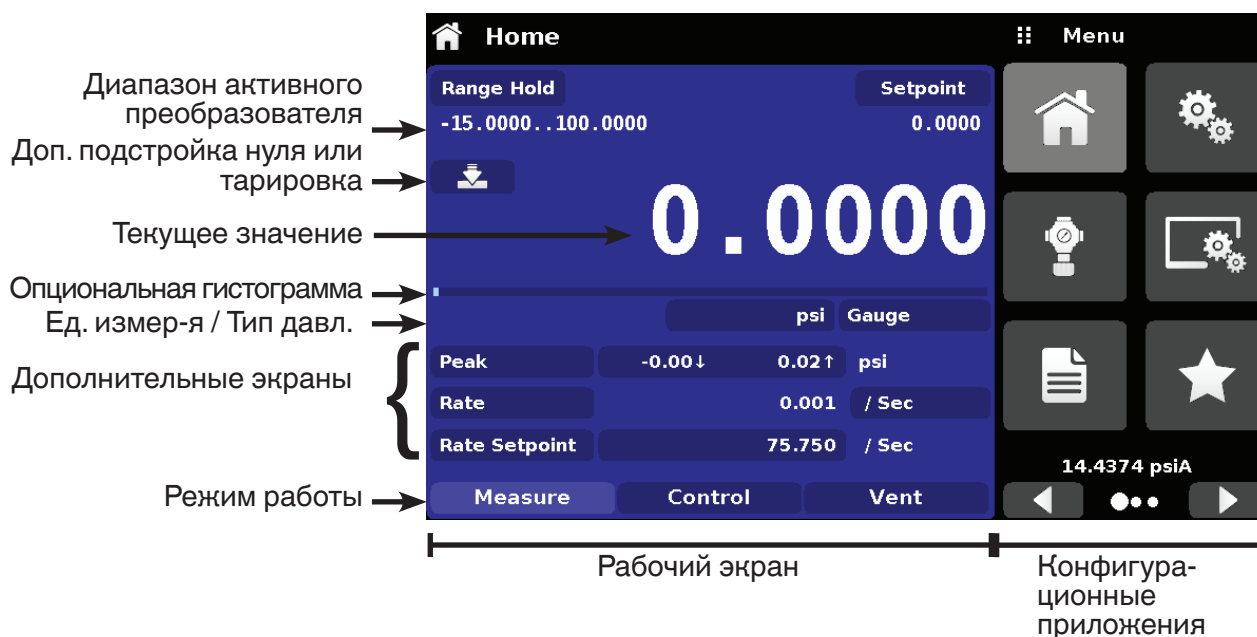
Диапазон активного преобразователя

Доп. подстройка нуля или тарировка

Текущее значение

Опциональная гистограмма

Ед. измер-я / Тип давл.

Дополнительные экраны

Режим работы

Home

Menu

Range Hold

Setpoint

-15.0000..100.0000

0.0000

0.0000

psi

Gauge

| Peak | -0.00↓ | 0.02↑ | psi |
|---|---|---|---|
| Rate | | 0.001 | / Sec |
| Rate Setpoint | | 75.750 | / Sec |

Measure

Control

Vent

14.4374 psiA

Рабочий экран

Конфигурационные приложения